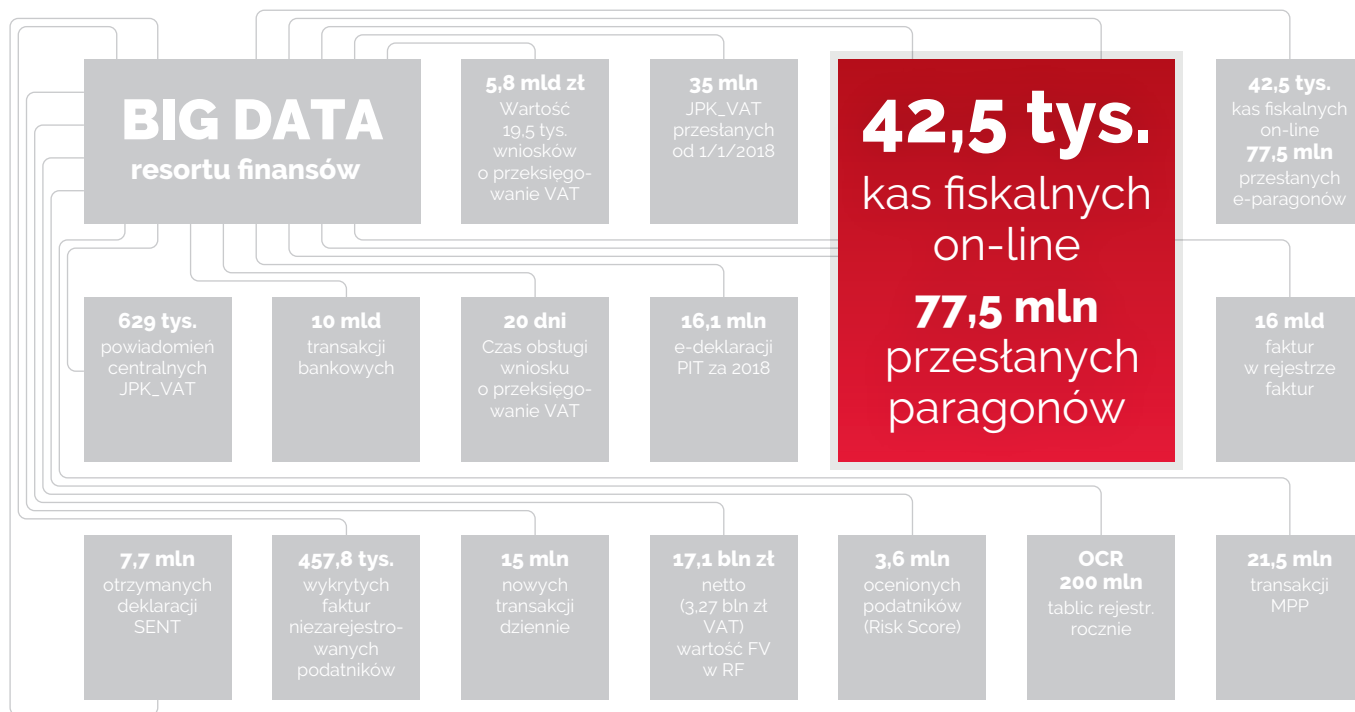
BIG DATA
resortu finansów

5,8 mld zł
Wartość 19,5 tys. wniosków o przeksięgowanie VAT

35 mln
JPK_VAT przesłanych od 1/1/2018

42,5 tys.
kas fiskalnych on-line
77,5 mln
przesłanych paragonów

42,5 tys.
kas fiskalnych on-line
77,5 mln
przesłanych e-paragonów

629 tys.
powiadomień centralnych JPK_VAT

10 mld
transakcji bankowych

20 dni
Czas obsługi wniosku o przeksięgowanie VAT

16,1 mln
e-deklaracji PIT za 2018

16 mld
faktur w rejestrze faktur

7,7 mln
otrzymanych deklaracji SENT

457,8 tys.
wykrytych faktur niezarejestrowanych podatników

15 mln
nowych transakcji dziennie

17,1 bln zł
netto (3,27 bln zł VAT) wartość FV w RF

3,6 mln
ocenionych podatników (Risk Score)

OCR
200 mln
tablic rejestr. rocznie

21,5 mln
transakcji MPP